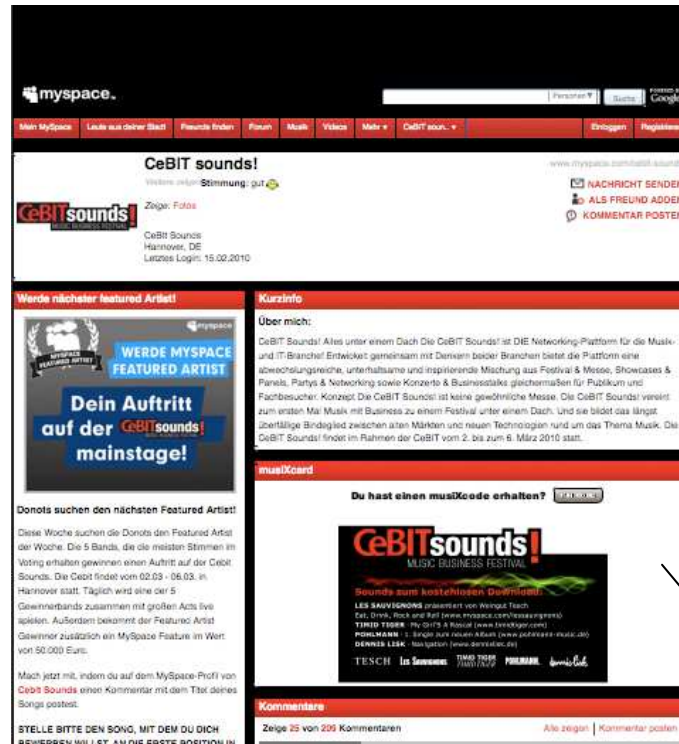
myspace.

Personen | Suche | Google

Mein MySpace | Leute aus deiner Stadt | Freunde finden | Forum | Musik | Videos | Mehr ▾ | CeBIT soun... ▾ | Einloggen | Registrieren

CeBIT sounds!

Stimmung: gut

www.myspace.com/cebit-sounds

NACHRICHT SENDEN
ALS FREUND ADDEN
KOMMENTAR POSTEN

CeBITsounds! MUSIC BUSINESS FESTIVAL

Zeige: Fotos

CeBIT Sounds
Hannover, DE
Letztes Login: 15.02.2010

Werde nächster featured Artist!

myspace

MYSPACE FEATURED ARTIST

WERDE MYSPACE FEATURED ARTIST

Dein Auftritt auf der CeBITsounds! mainstage!

Donots suchen den nächsten Featured Artist!

Diese Woche suchen die Donots den Featured Artist der Woche. Die 5 Bands, die die meisten Stimmen im Voting erhalten gewinnen einen Auftritt auf der Cebit Sounds. Die Cebit findet vom 02.03 - 06.03. in Hannover statt. Täglich wird eine der 5 Gewinnerbands zusammen mit großen Acts live spielen. Außerdem bekommt der Featured Artist Gewinner zusätzlich ein MySpace Feature im Wert von 50.000 Euro.

Mach jetzt mit, indem du auf dem MySpace-Profil von Cebit Sounds einen Kommentar mit dem Titel deines Songs postest.

STELLE BITTE DEN SONG, MIT DEM DU DICH BEWERBEN WILLST, AN DIE ERSTE POSITION IN

Kurzinfo

Über mich:

CeBIT Sounds! Alles unter einem Dach Die CeBIT Sounds! ist DIE Networking-Plattform für die Musik- und IT-Branche! Entwickelt gemeinsam mit Denkern beider Branchen bietet die Plattform eine abwechslungsreiche, unterhaltsame und inspirierende Mischung aus Festival & Messe, Showcases & Panels, Partys & Networking sowie Konzerte & Businesstalks gleichermaßen für Publikum und Fachbesucher. Konzept Die CeBIT Sounds! ist keine gewöhnliche Messe. Die CeBIT Sounds! vereint zum ersten Mal Musik mit Business zu einem Festival unter einem Dach. Und sie bildet das längst überfällige Bindeglied zwischen alten Märkten und neuen Technologien rund um das Thema Musik. Die CeBIT Sounds! findet im Rahmen der CeBIT vom 2. bis zum 6. März 2010 statt.

musiXcard

Du hast einen musiXcode erhalten?

CeBITsounds! MUSIC BUSINESS FESTIVAL

Sounds zum kostenlosen Download:

LES SAUVIGNONS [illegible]
TIMID TIGER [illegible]
POHLMANN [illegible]
DENNIS LISK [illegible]

TESCH Les Sauvignons TIMID TIGER POHLMANN. dennis lisk

Kommentare

Zeige 25 von 206 Kommentaren

Alle zeigen | Kommentar posten